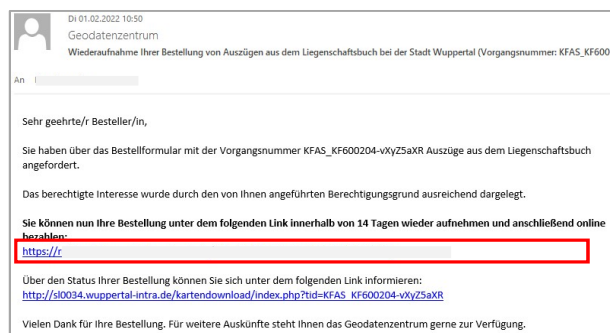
Di 01.02.2022 10:50
Geodatenzentrum
Wiederaufnahme Ihrer Bestellung von Auszügen aus dem Liegenschaftsbuch bei der Stadt Wuppertal (Vorgangsnummer: KFAS_KF600

An

Sehr geehrte/r Besteller/in,

Sie haben über das Bestellformular mit der Vorgangsnummer KFAS_KF600204-vXyZ5aXR Auszüge aus dem Liegenschaftsbuch angefordert.

Das berechtigte Interesse wurde durch den von Ihnen angeführten Berechtigungsgrund ausreichend dargelegt.

Sie können nun Ihre Bestellung unter dem folgenden Link innerhalb von 14 Tagen wieder aufnehmen und anschließend online bezahlen:
https://r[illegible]

Über den Status Ihrer Bestellung können Sie sich unter dem folgenden Link informieren:
http://sl0034.wuppertal-intra.de/kartendownload/index.php?tid=KFAS_KF600204-vXyZ5aXR

Vielen Dank für Ihre Bestellung. Für weitere Auskünfte steht Ihnen das Geodatenzentrum gerne zur Verfügung.